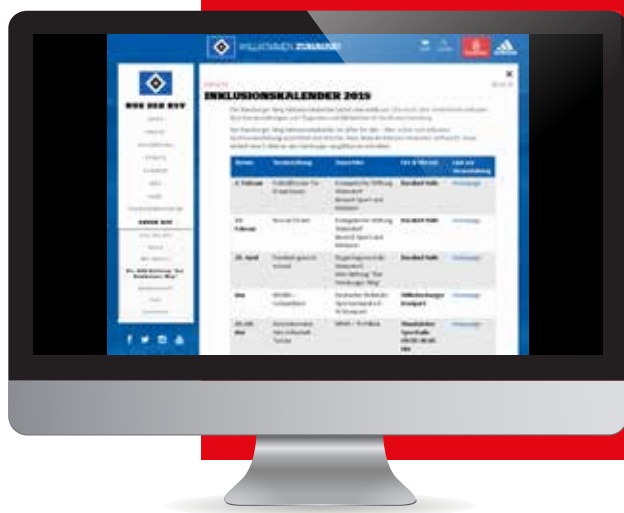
WILLKOMMEN ZUHAUSE!

INKLUSIONSKALENDER 2015

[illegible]

| Datum | Veranstaltung | Anspruch | Ort & Uhrzeit | Link zur Veranstaltung |
|---|---|---|---|---|
| 4. Februar | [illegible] | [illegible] | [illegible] | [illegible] |
| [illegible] Februar | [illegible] | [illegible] | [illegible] | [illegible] |
| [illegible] April | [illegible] | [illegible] | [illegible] | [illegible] |
| Mai | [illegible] | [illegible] | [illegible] | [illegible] |
| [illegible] Mai | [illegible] | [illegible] | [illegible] | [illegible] |

HSV DER HSV

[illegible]